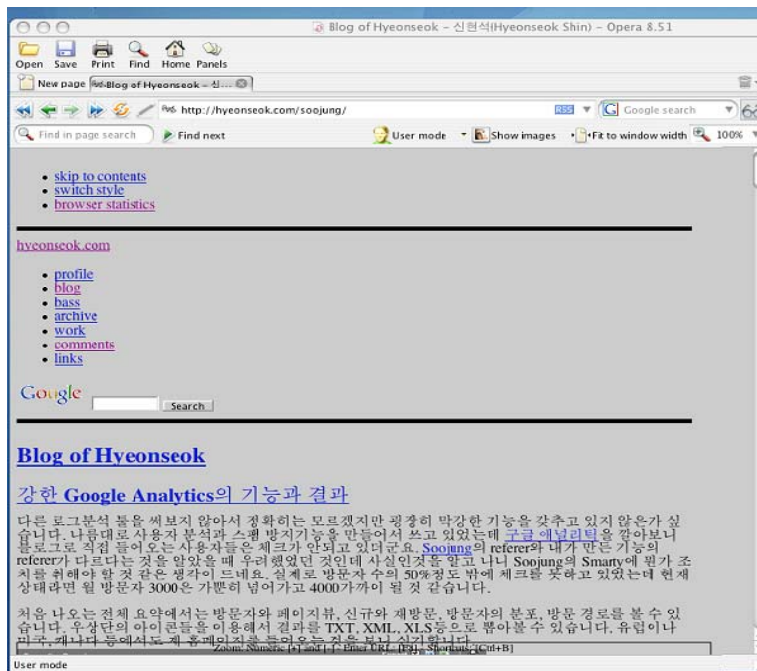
Blog of Hyeonseok - 신현석(Hyeonseok Shin) - Opera 8.51

Open Save Print Find Home Panels

New page Blog of Hyeonseok - 신...

http://hyeonseok.com/soojung/

RSS Google search

Find in page search Find next User mode Show images Fit to window width 100%

- skip to contents
- switch style
- browser statistics

hyeonseok.com

- profile
- blog
- bass
- archive
- work
- comments
- links

Google Search

Blog of Hyeonseok

강한 Google Analytics의 기능과 결과

다른 로그분석 툴을 써보지 않아서 정확히는 모르겠지만 굉장히 막강한 기능을 갖추고 있지 않은가 싶습니다. 나름대로 사용자 분석과 스팸 방지기능을 만들어서 쓰고 있었는데 구글 애널리틱을 깔아보니 블로그로 직접 들어오는 사용자들은 체크가 안되고 있더군요. Soojung의 referer와 내가 만든 기능의 referer가 다르다는 것을 알았을 때 우려했었던 것인데 사실인것을 알고 나니 Soojung의 Smarty에 뭔가 조치를 취해야 할 것 같은 생각이 드네요. 실제로 방문자 수의 50%정도 밖에 체크를 못하고 있었는데 현재 상태라면 일 방문자 3000은 가뿐히 넘어가고 4000가까이 될 것 같습니다.

처음 나오는 전체 요약에서는 방문자와 페이지뷰, 신규와 재방문, 방문자의 분포, 방문 경로를 볼 수 있습니다. 우상단의 아이콘들을 이용해서 결과를 TXT, XML, XLS등으로 뽑아볼 수 있습니다. 유럽이나 미국, 캐나다 등에서도 제 홈페이지를 들어오는 것을 보니 신기합니다.

Zoom: Numeric [+] and [-] Enter URL [F2] Shortcuts [Ctrl+B]

User mode